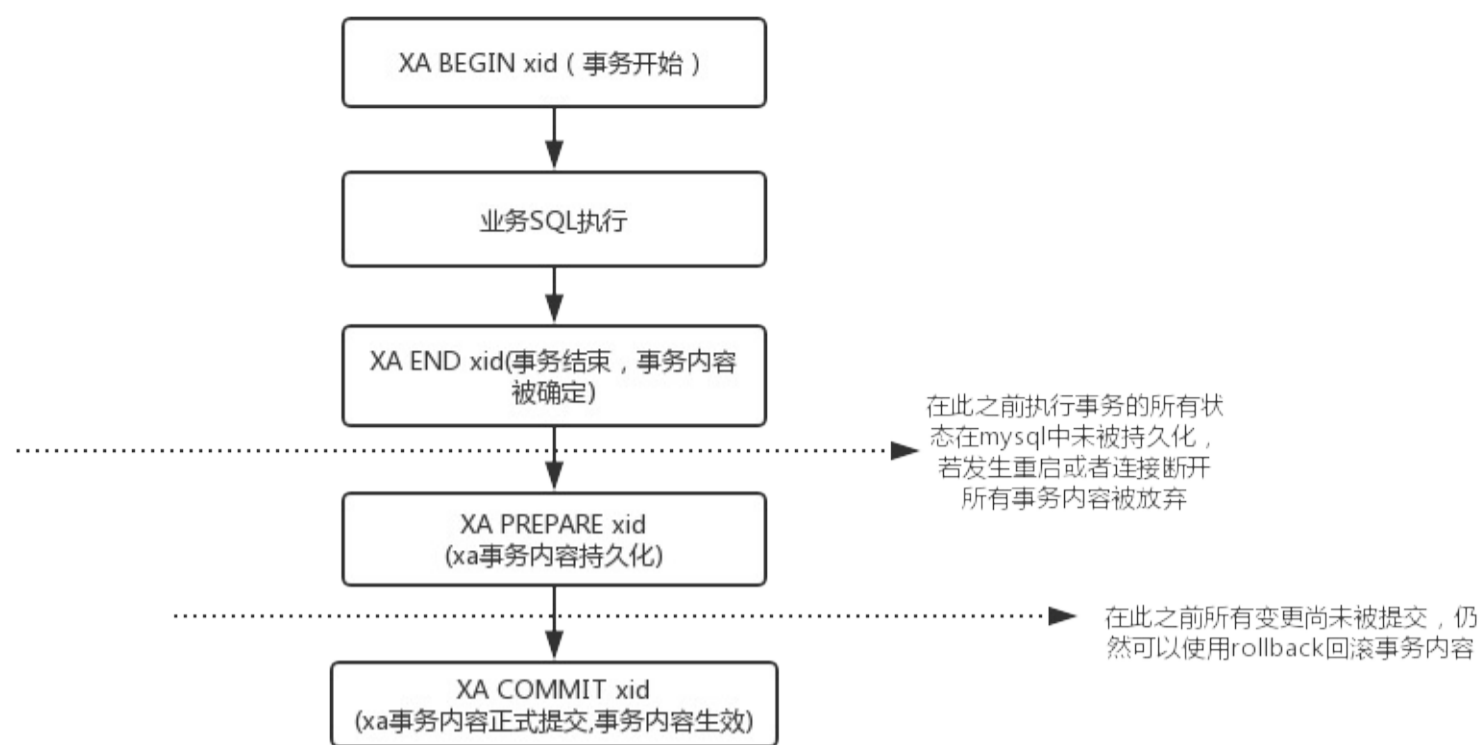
XA BEGIN xid（事务开始）

业务SQL执行

XA END xid(事务结束，事务内容被确定)

在此之前执行事务的所有状态在mysql中未被持久化，若发生重启或者连接断开所有事务内容被放弃

XA PREPARE xid
(xa事务内容持久化)

在此之前所有变更尚未被提交，仍然可以使用rollback回滚事务内容

XA COMMIT xid
(xa事务内容正式提交,事务内容生效)